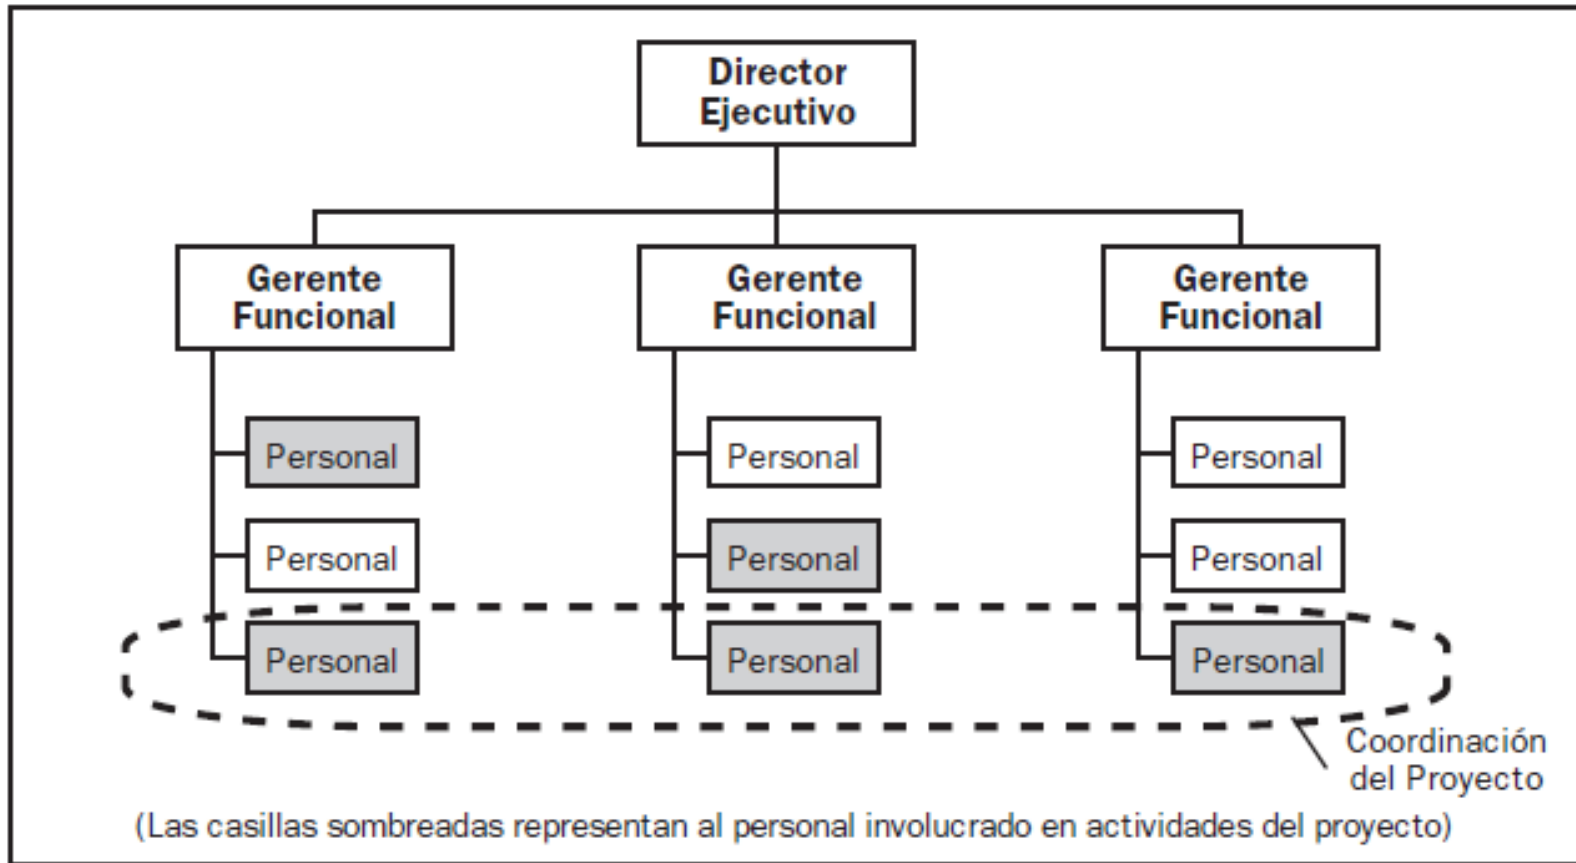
Director Ejecutivo

Gerente Funcional

Gerente Funcional

Gerente Funcional

Personal

Personal

Personal

Personal

Personal

Personal

Personal

Personal

Personal

Coordinación del Proyecto

(Las casillas sombreadas representan al personal involucrado en actividades del proyecto)